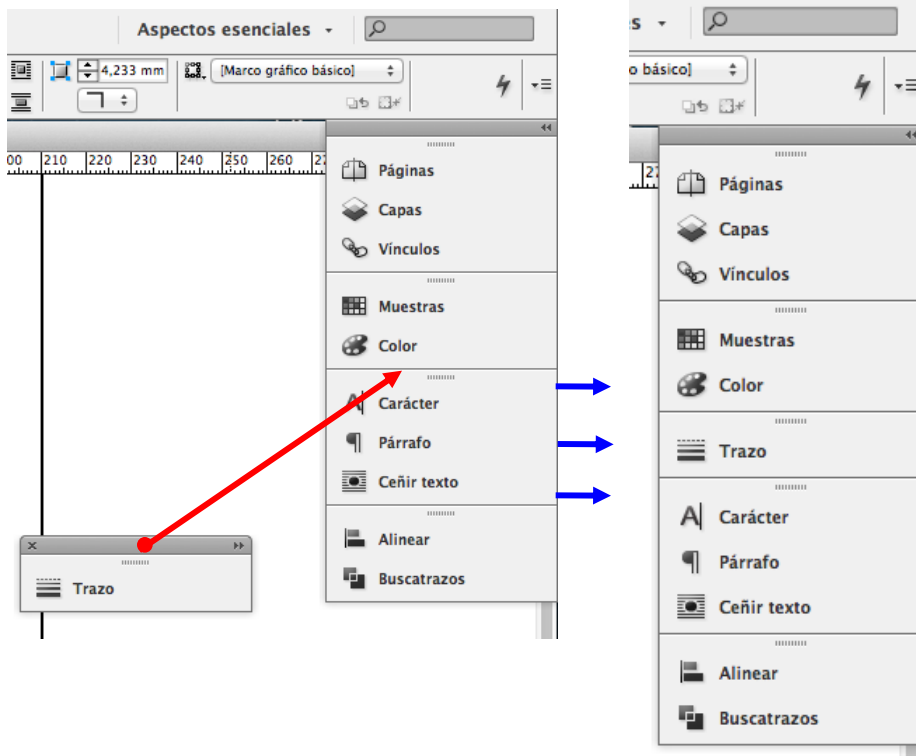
Aspectos esenciales

4,233 mm

[Marco gráfico básico]

00 210 220 230 240 250 260 2

Páginas
Capas
Vínculos
Muestras
Color
Carácter
Párrafo
Ceñir texto
Alinear
Buscatrazos

Trazo

es

o básico]

Páginas
Capas
Vínculos
Muestras
Color
Trazo
Carácter
Párrafo
Ceñir texto
Alinear
Buscatrazos